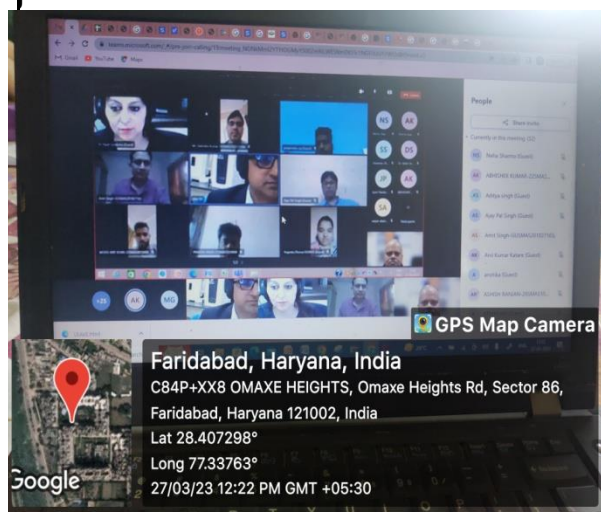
Gmail YouTube Maps

People

Share invite

NS AK
SS DS
JP AK
SA

Neha Sharma (Guest)
ABHISHEK KUMAR (OMAXE...
Ambya singh (Guest)
Ajay Pal Singh (Guest)
Ankit Singh
Arvi Kumar Kalani (Guest)
anshika (Guest)

+26 AK MG

GPS Map Camera

Faridabad, Haryana, India
C84P+XX8 OMAXE HEIGHTS, Omaxe Heights Rd, Sector 86, Faridabad, Haryana 121002, India
Lat 28.407298°
Long 77.33763°
27/03/23 12:22 PM GMT +05:30

Google